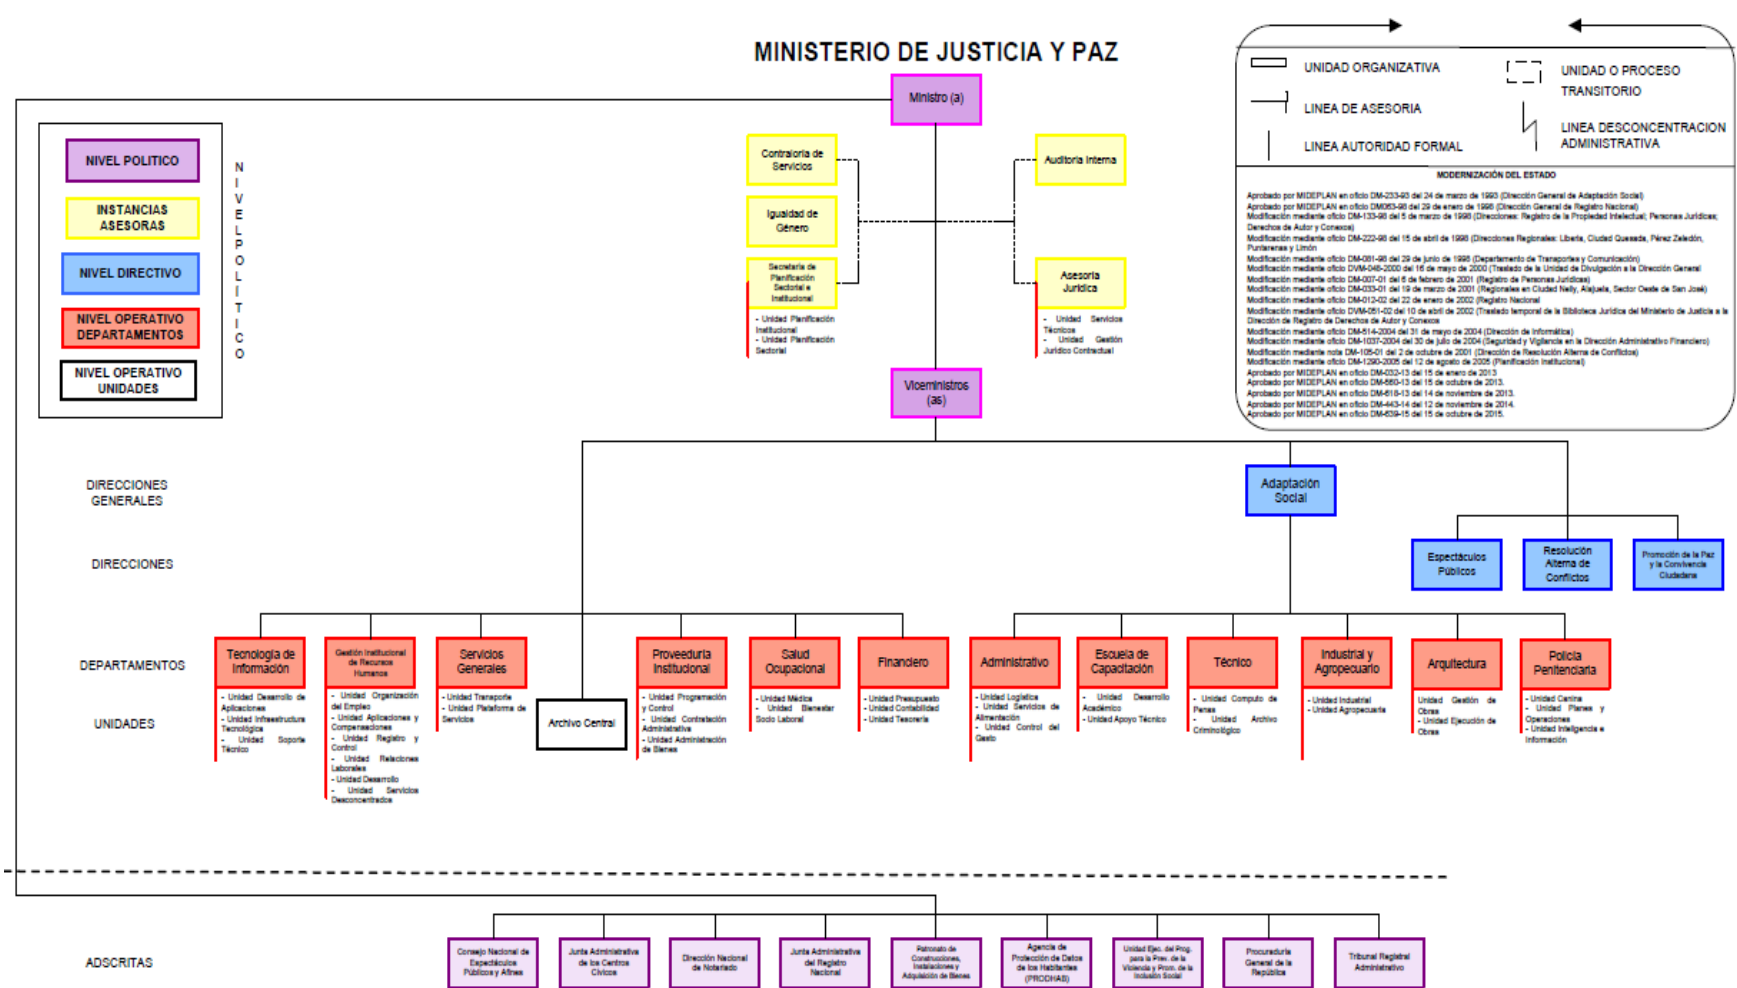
MINISTERIO DE JUSTICIA Y PAZ

UNIDAD ORGANIZATIVA
UNIDAD O PROCESO TRANSITORIO
LINEA DE ASESORIA
LINEA DESCONCENTRACION ADMINISTRATIVA
LINEA AUTORIDAD FORMAL

MODERNIZACIÓN DEL ESTADO

Aprobado por MIDEPLAN en oficio DM-233-93 del 24 de marzo de 1993 (Dirección General de Adaptación Social)
Aprobado por MIDEPLAN en oficio DM063-98 del 29 de enero de 1998 (Dirección General de Registro Nacional)
Modificación mediante oficio DM-133-98 del 5 de marzo de 1998 (Direcciones: Registro de la Propiedad Intelectual; Personas Jurídicas; Derechos de Autor y Conexos)
Modificación mediante oficio DM-222-98 del 15 de abril de 1998 (Direcciones Regionales: Liberia, Ciudad Quesada, Pérez Zeledón, Puntarenas y Limón
Modificación mediante oficio DM-081-98 del 29 de junio de 1998 (Departamento de Transportes y Comunicación)
Modificación mediante oficio DVM-048-2000 del 16 de mayo de 2000 (Traslado de la Unidad de Divulgación a la Dirección General
Modificación mediante oficio DM-007-01 del 6 de febrero de 2001 (Registro de Personas Jurídicas)
Modificación mediante oficio DM-033-01 del 19 de marzo de 2001 (Regionales en Ciudad Neily, Alajuela, Sector Oeste de San José)
Modificación mediante oficio DM-012-02 del 22 de enero de 2002 (Registro Nacional
Modificación mediante oficio DVM-051-02 del 10 de abril de 2002 (Traslado temporal de la Biblioteca Jurídica del Ministerio de Justicia a la Dirección de Registro de Derechos de Autor y Conexos
Modificación mediante oficio DM-514-2004 del 31 de mayo de 2004 (Dirección de Informática)
Modificación mediante oficio DM-1037-2004 del 30 de julio de 2004 (Seguridad y Vigilancia en la Dirección Administrativo Financiero)
Modificación mediante nota DM-105-01 del 2 de octubre de 2001 (Dirección de Resolución Alterna de Conflictos)
Modificación mediante oficio DM-1290-2005 del 12 de agosto de 2005 (Planificación Institucional)
Aprobado por MIDEPLAN en oficio DM-032-13 del 15 de enero de 2013
Aprobado por MIDEPLAN en oficio DM-660-13 del 15 de octubre de 2013.
Aprobado por MIDEPLAN en oficio DM-618-13 del 14 de noviembre de 2013.
Aprobado por MIDEPLAN en oficio DM-443-14 del 12 de noviembre de 2014.
Aprobado por MIDEPLAN en oficio DM-639-15 del 15 de octubre de 2015.

NIVEL POLITICO
INSTANCIAS ASESORAS
NIVEL DIRECTIVO
NIVEL OPERATIVO DEPARTAMENTOS
NIVEL OPERATIVO UNIDADES

NIVEL POLITICO

Ministro (a)
Contraloría de Servicios
Igualdad de Género
Secretaria de Planificación Sectorial e Institucional
- Unidad Planificación Institucional
- Unidad Planificación Sectorial
Auditoría Interna
Asesoría Jurídica
- Unidad Servicios Técnicos
- Unidad Gestión Jurídico Contractual
Viceministros (as)

DIRECCIONES GENERALES
Adaptación Social

DIRECCIONES
Espectáculos Públicos
Resolución Alterna de Conflictos
Promoción de la Paz y la Convivencia Ciudadana

DEPARTAMENTOS
UNIDADES

Tecnología de Información
- Unidad Desarrollo de Aplicaciones
- Unidad Infraestructura Tecnológica
- Unidad Soporte Técnico

Gestión Institucional de Recursos Humanos
- Unidad Organización del Empleo
- Unidad Aplicaciones y Compensaciones
- Unidad Registro y Control
- Unidad Relaciones Laborales
- Unidad Desarrollo
- Unidad Servicios Desconcentrados

Servicios Generales
- Unidad Transporte
- Unidad Plataforma de Servicios

Archivo Central

Proveeduría Institucional
- Unidad Programación y Control
- Unidad Contratación Administrativa
- Unidad Administración de Bienes

Salud Ocupacional
- Unidad Médica
- Unidad Bienestar Socio Laboral

Financiero
- Unidad Presupuesto
- Unidad Contabilidad
- Unidad Tesorería

Administrativo
- Unidad Logística
- Unidad Servicios de Alimentación
- Unidad Control del Gasto

Escuela de Capacitación
- Unidad Desarrollo Académico
- Unidad Apoyo Técnico

Técnico
- Unidad Computo de Penas
- Unidad Archivo Criminológico

Industrial y Agropecuario
- Unidad Industrial
- Unidad Agropecuaria

Arquitectura
Unidad Gestión de Obras
- Unidad Ejecución de Obras

Policía Penitenciaria
- Unidad Canina
- Unidad Planes y Operaciones
- Unidad Inteligencia e Información

ADSCRITAS
Consejo Nacional de Espectáculos Públicos y Afines
Junta Administrativa de los Centros Cívicos
Dirección Nacional de Notariado
Junta Administrativa del Registro Nacional
Patronato de Construcciones, Instalaciones y Adquisición de Bienes
Agencia de Protección de Datos de los Habitantes (PRODHAB)
Unidad Ejec. del Prog. para la Prev. de la Violencia y Prom. de la Inclusión Social
Procuraduría General de la República
Tribunal Registral Administrativo